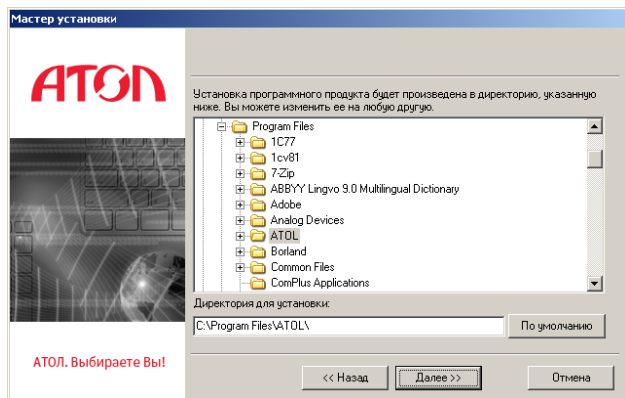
Мастер установки

АТОЛ

АТОЛ. Выбираете Вы!

Установка программного продукта будет произведена в директорию, указанную ниже. Вы можете изменить ее на любую другую.

Program Files
1С77
1cv81
7-Zip
ABBYY Lingvo 9.0 Multilingual Dictionary
Adobe
Analog Devices
ATOL
Borland
Common Files
ComPlus Applications

Директория для установки:
C:\Program Files\ATOL\
По умолчанию

<< Назад
Далее >>
Отмена